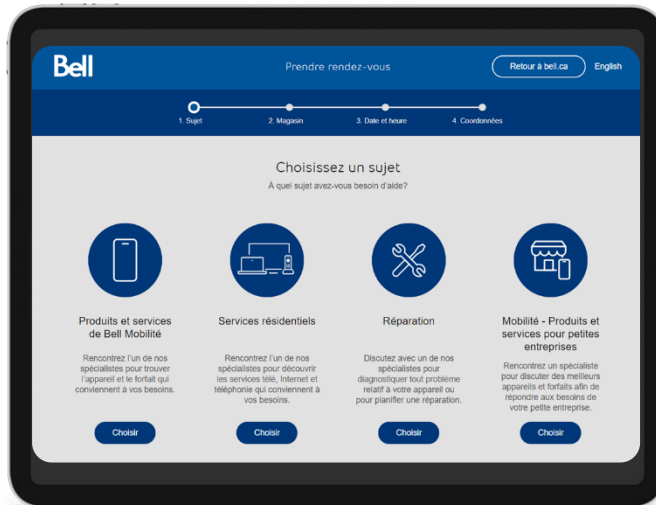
Bell

Prendre rendez-vous

Retour à bell.ca

English

1. Sujet

2. Magasin

3. Date et heure

4. Coordonnées

Choisissez un sujet

À quel sujet avez-vous besoin d'aide?

Produits et services de Bell Mobilité

Rencontrez l'un de nos spécialistes pour trouver l'appareil et le forfait qui conviennent à vos besoins.

Choisir

Services résidentiels

Rencontrez l'un de nos spécialistes pour découvrir les services télé, Internet et téléphonie qui conviennent à vos besoins.

Choisir

Réparation

Discutez avec un de nos spécialistes pour diagnostiquer tout problème relatif à votre appareil ou pour planifier une réparation.

Choisir

Mobilité - Produits et services pour petites entreprises

Rencontrez un spécialiste pour discuter des meilleurs appareils et forfaits afin de répondre aux besoins de votre petite entreprise.

Choisir